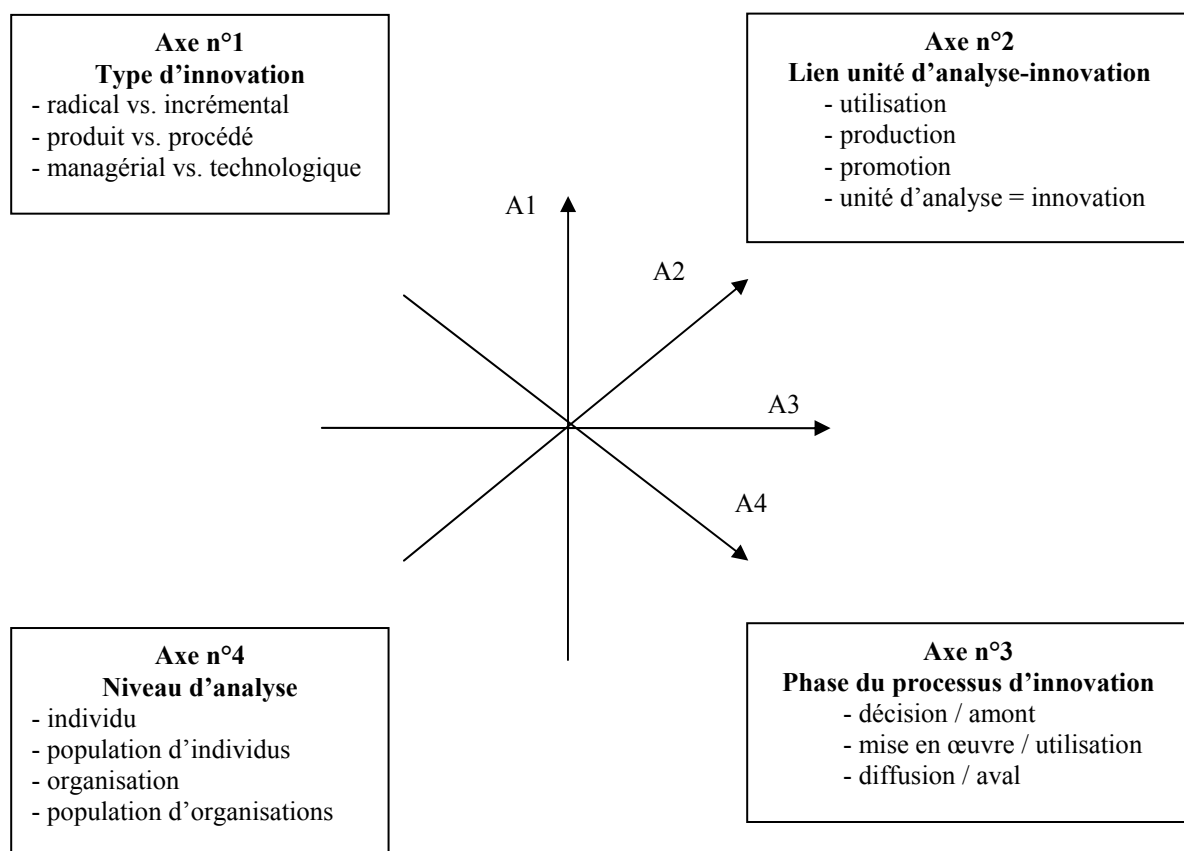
**Axe n°1**
**Type d'innovation**
- radical vs. incrémental
- produit vs. procédé
- managérial vs. technologique

**Axe n°2**
**Lien unité d'analyse-innovation**
- utilisation
- production
- promotion
- unité d'analyse = innovation

A1

A2

A3

A4

**Axe n°4**
**Niveau d'analyse**
- individu
- population d'individus
- organisation
- population d'organisations

**Axe n°3**
**Phase du processus d'innovation**
- décision / amont
- mise en œuvre / utilisation
- diffusion / aval